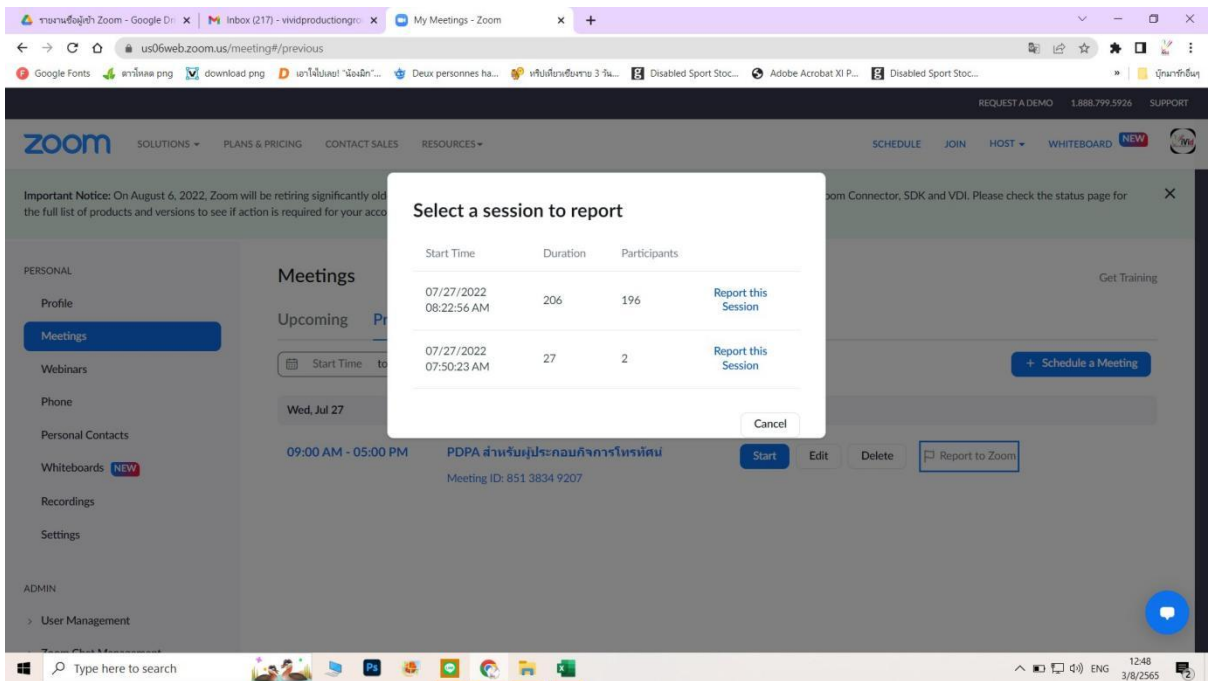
รายงานชื่อผู้เข้า Zoom - Google Dr ×
Inbox (217) - vividproductiongro ×
My Meetings - Zoom ×
+

us06web.zoom.us/meeting#/previous

Google Fonts | ดาวโหลด png | download png | เอาไฟไปเลย! "น้องมัก"... | Deux personnes ha... | ทริปเที่ยวเชียงราย 3 วัน... | Disabled Sport Stoc... | Adobe Acrobat XI P... | Disabled Sport Stoc... | » | บุ๊กมาร์กอื่นๆ

REQUEST A DEMO 1.888.799.5926 SUPPORT

zoom SOLUTIONS ▾ PLANS & PRICING CONTACT SALES RESOURCES ▾ SCHEDULE JOIN HOST ▾ WHITEBOARD NEW

Important Notice: On August 6, 2022, Zoom will be retiring significantly old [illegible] oom Connector, SDK and VDI. Please check the status page for the full list of products and versions to see if action is required for your acco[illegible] ×

PERSONAL
Profile
Meetings
Webinars
Phone
Personal Contacts
Whiteboards NEW
Recordings
Settings

ADMIN
User Management

Meetings
Get Training
Upcoming Pr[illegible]
Start Time to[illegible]
+ Schedule a Meeting
Wed, Jul 27
09:00 AM - 05:00 PM
PDPA สำหรับผู้ประกอบกิจการโทรทัศน์
Meeting ID: 851 3834 9207
Start Edit Delete Report to Zoom

Select a session to report

| Start Time | Duration | Participants | |
|---|---|---|---|
| 07/27/2022 08:22:56 AM | 206 | 196 | Report this Session |
| 07/27/2022 07:50:23 AM | 27 | 2 | Report this Session |

Cancel

Type here to search
ENG 12:48 3/8/2565